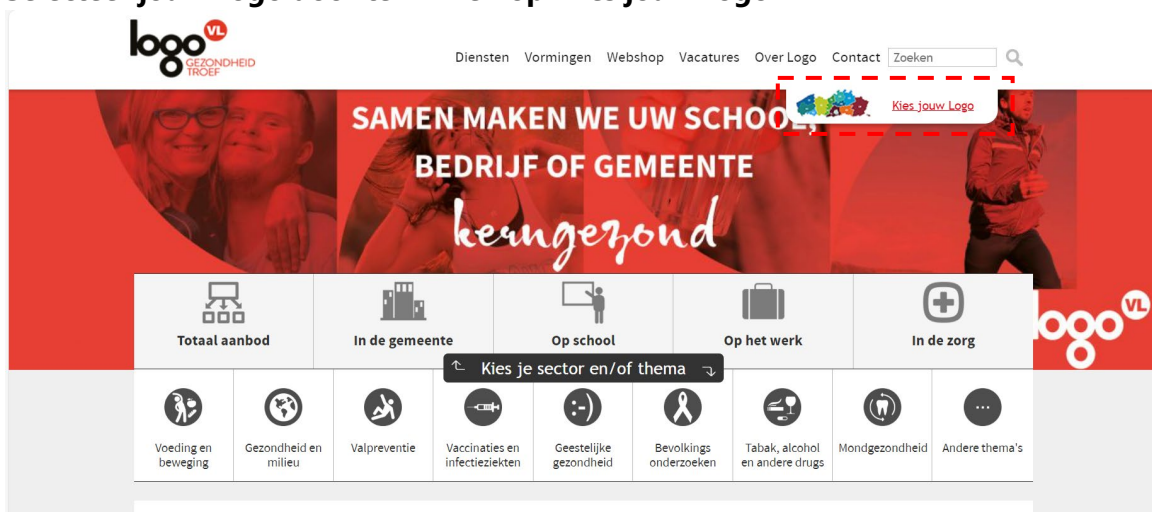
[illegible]

logo VL GEZONDHEID TROEF

Diensten Vormingen Webshop Vacatures Over Logo Contact Zoeken

Kies jouw Logo

SAMEN MAKEN WE UW SCHOO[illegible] BEDRIJF OF GEMEENTE kerngezond

Totaal aanbod

In de gemeente

Op school

Op het werk

In de zorg

logo VL

Kies je sector en/of thema

Voeding en beweging

Gezondheid en milieu

Valpreventie

Vaccinaties en infectieziekten

Geestelijke gezondheid

Bevolkings onderzoeken

Tabak, alcohol en andere drugs

Mondgezondheid

Andere thema's